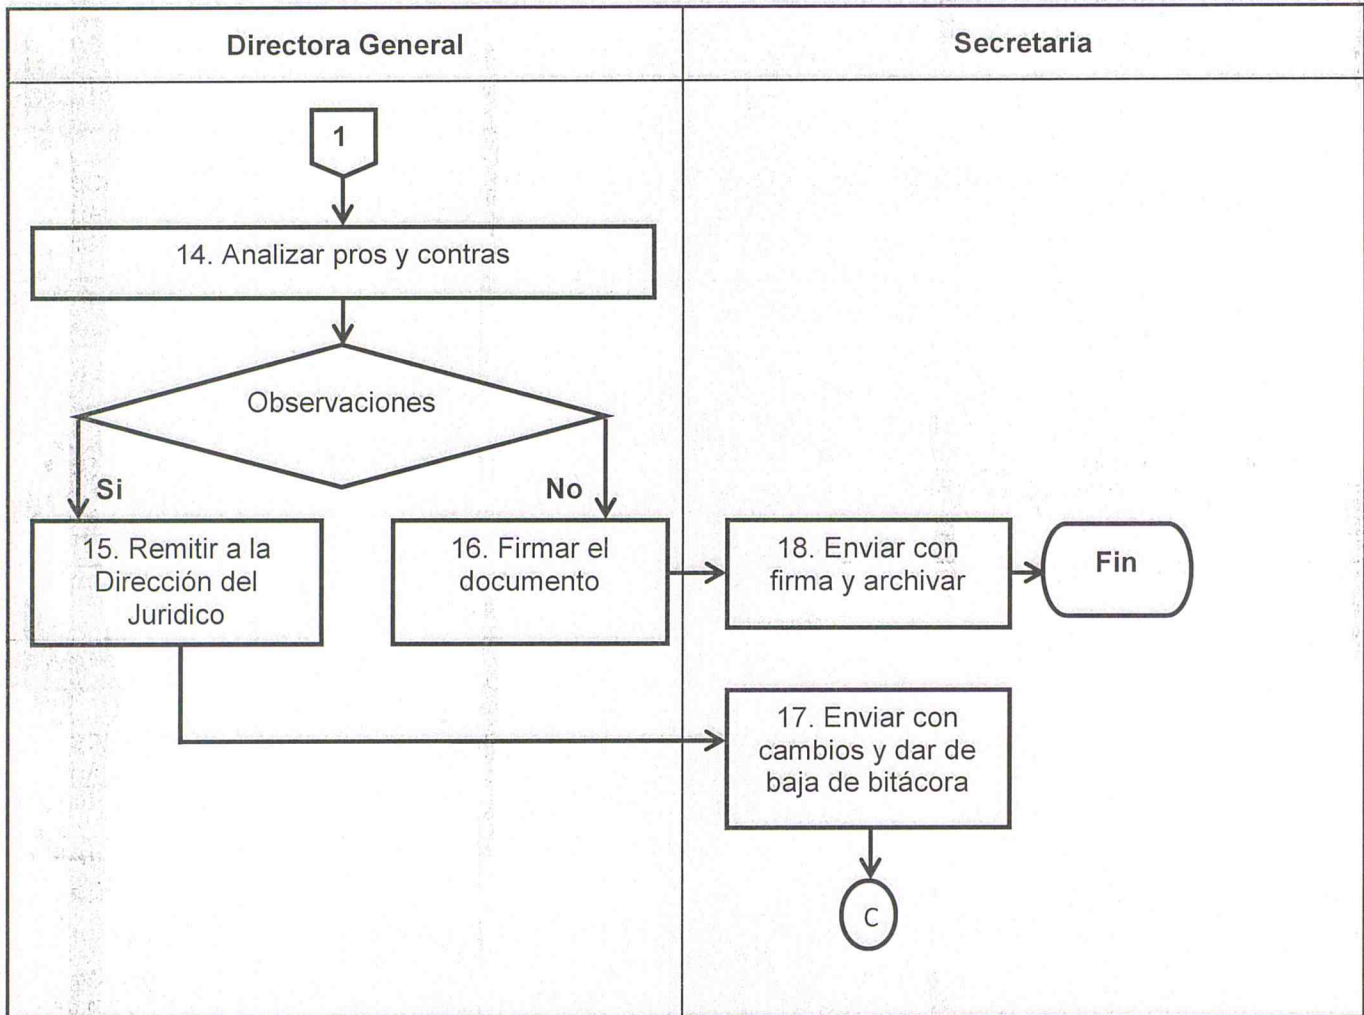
Directora General

Secretaria

1

14. Analizar pros y contras

Observaciones

Si

No

15. Remitir a la Dirección del Juridico

16. Firmar el documento

18. Enviar con firma y archivar

Fin

17. Enviar con cambios y dar de baja de bitácora

C